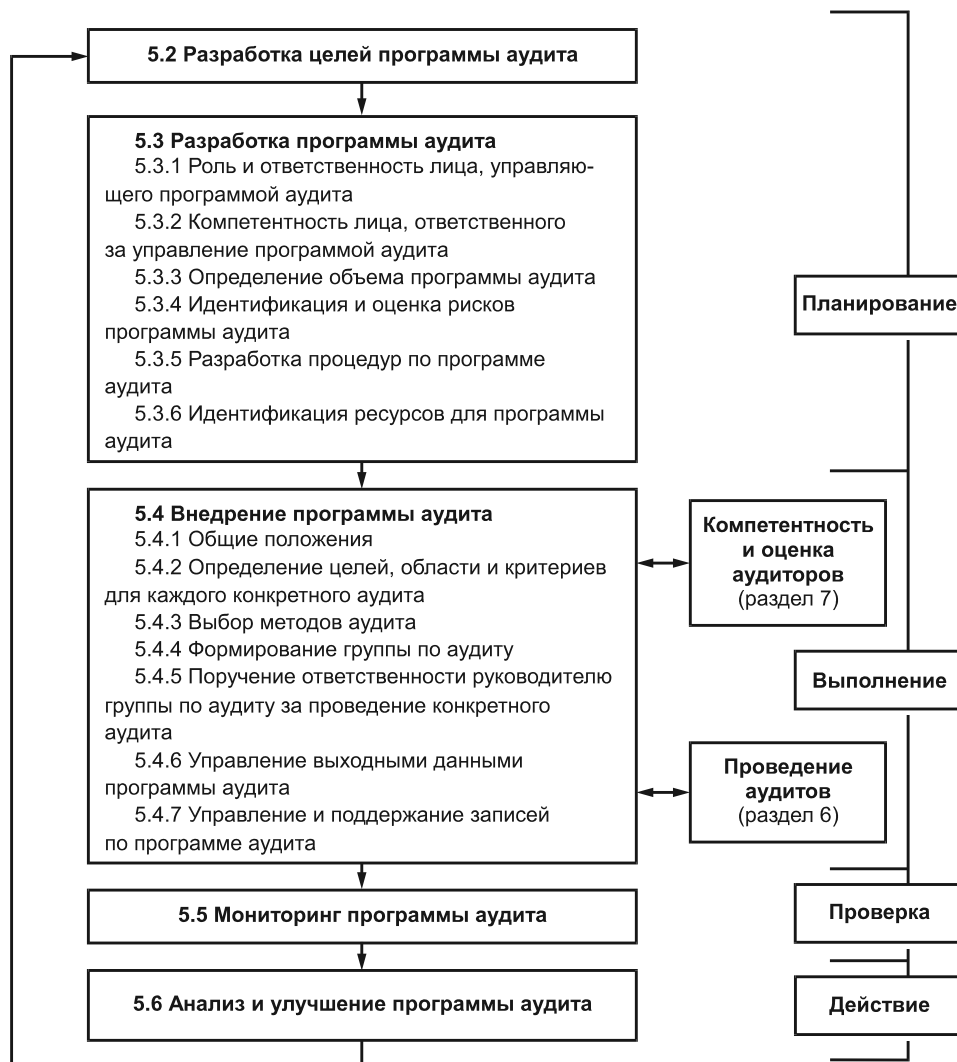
5.2 Разработка целей программы аудита

5.3 Разработка программы аудита
5.3.1 Роль и ответственность лица, управляющего программой аудита
5.3.2 Компетентность лица, ответственного за управление программой аудита
5.3.3 Определение объема программы аудита
5.3.4 Идентификация и оценка рисков программы аудита
5.3.5 Разработка процедур по программе аудита
5.3.6 Идентификация ресурсов для программы аудита

Планирование

5.4 Внедрение программы аудита
5.4.1 Общие положения
5.4.2 Определение целей, области и критериев для каждого конкретного аудита
5.4.3 Выбор методов аудита
5.4.4 Формирование группы по аудиту
5.4.5 Поручение ответственности руководителю группы по аудиту за проведение конкретного аудита
5.4.6 Управление выходными данными программы аудита
5.4.7 Управление и поддержание записей по программе аудита

Компетентность и оценка аудиторов (раздел 7)

Выполнение

Проведение аудитов (раздел 6)

5.5 Мониторинг программы аудита

Проверка

5.6 Анализ и улучшение программы аудита

Действие